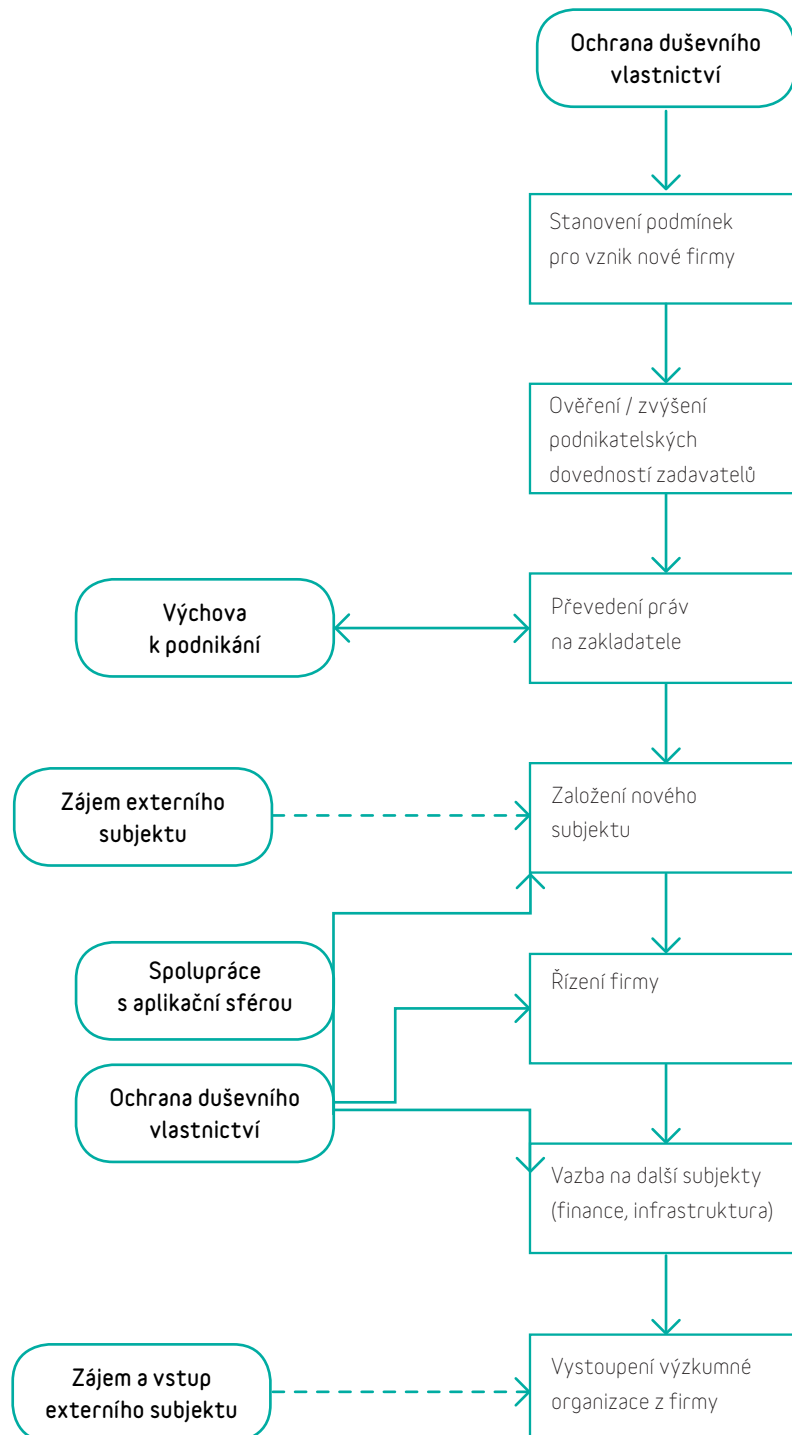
Ochrana duševního vlastnictví

Stanovení podmínek pro vznik nové firmy

Ověření / zvýšení podnikatelských dovedností zadavatelů

Výchova k podnikání

Převedení práv na zakladatele

Zájem externího subjektu

Založení nového subjektu

Spolupráce s aplikační sférou

Řízení firmy

Ochrana duševního vlastnictví

Vazba na další subjekty (finance, infrastruktura)

Zájem a vstup externího subjektu

Vystoupení výzkumné organizace z firmy